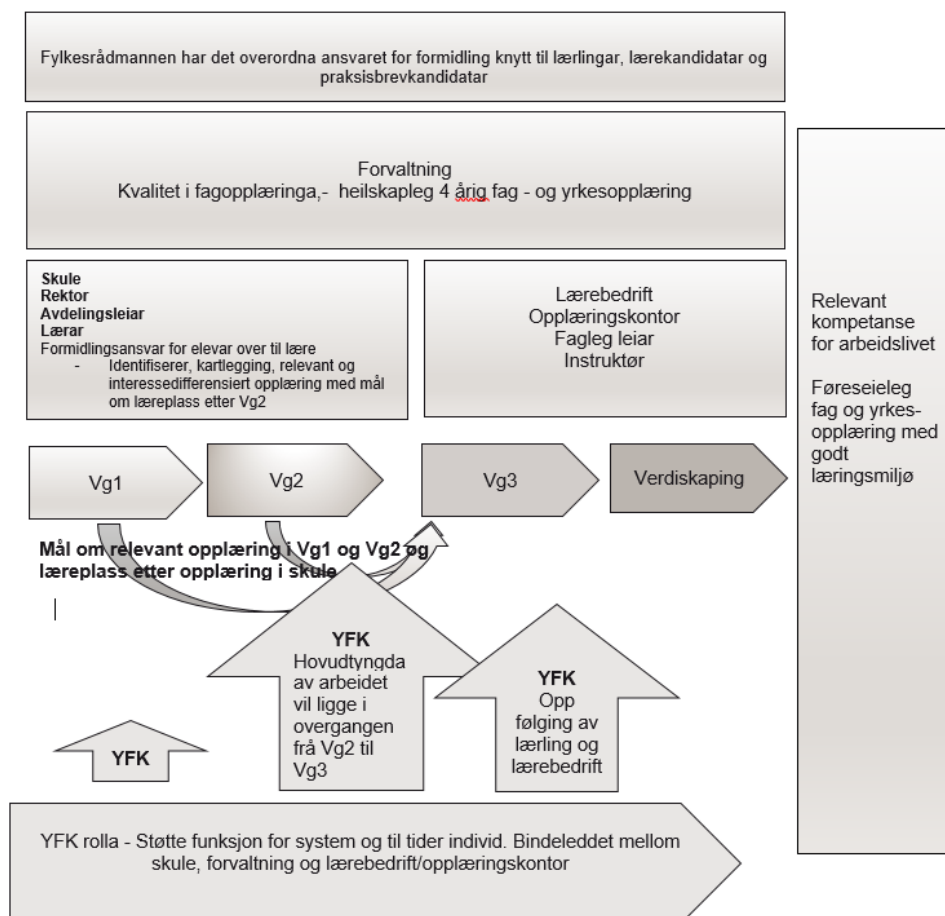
Fylkesrådmannen har det overordna ansvaret for formidling knytt til lærlingar, lærekandidatar og praksisbrevkandidatar

Forvaltning
Kvalitet i fagopplæringa,- heilskapleg 4 årig fag - og yrkesopplæring

**Skule**
**Rektor**
**Avdelingsleiar**
**Lærar**
Formidlingsansvar for elevar over til lære
- Identifiserer, kartlegging, relevant og interessedifferensiert opplæring med mål om læreplass etter Vg2

Lærebedrift
Opplæringskontor
Fagleg leiar
Instruktør

Relevant kompetanse for arbeidslivet

Føreseieleg fag og yrkes-opplæring med godt læringsmiljø

Vg1

Vg2

Vg3

Verdiskaping

**Mål om relevant opplæring i Vg1 og Vg2 og læreplass etter opplæring i skule**

**YFK**
Hovudtyngda av arbeidet vil ligge i overgangen frå Vg2 til Vg3

**YFK**
Opp følging av lærling og lærebedrift

**YFK**

YFK rolla - Støtte funksjon for system og til tider individ. Bindeleddet mellom skule, forvaltning og lærebedrift/opplæringskontor